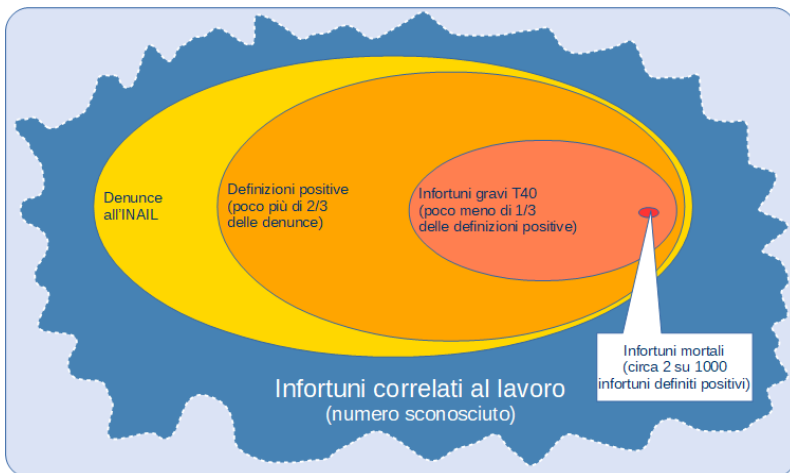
Denunce all'INAIL

Definizioni positive (poco più di 2/3 delle denunce)

Infortuni gravi T40 (poco meno di 1/3 delle definizioni positive)

Infortuni mortali (circa 2 su 1000 infortuni definiti positivi)

Infortuni correlati al lavoro
(numero sconosciuto)